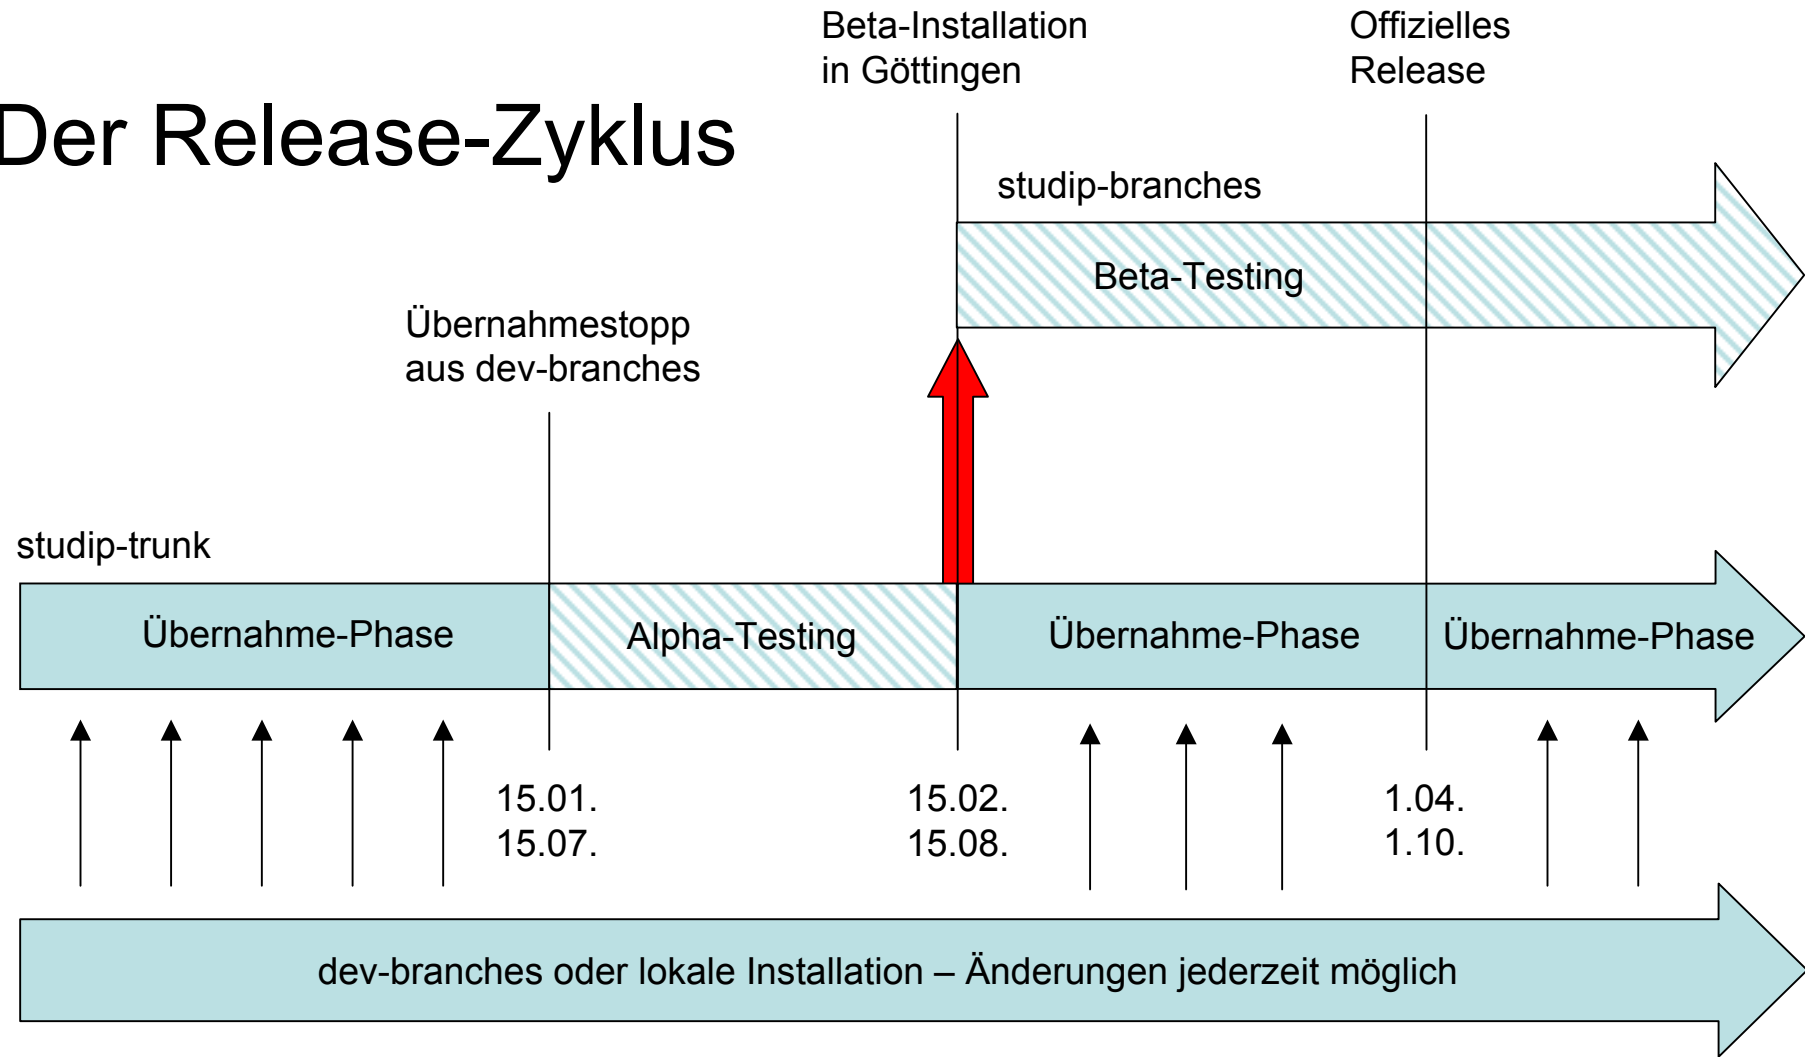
Der Release-Zyklus

Beta-Installation in Göttingen

Offizielles Release

studip-branches

Beta-Testing

Übernahmestopp aus dev-branches

studip-trunk

Übernahme-Phase

Alpha-Testing

Übernahme-Phase

Übernahme-Phase

15.01.
15.07.

15.02.
15.08.

1.04.
1.10.

dev-branches oder lokale Installation – Änderungen jederzeit möglich